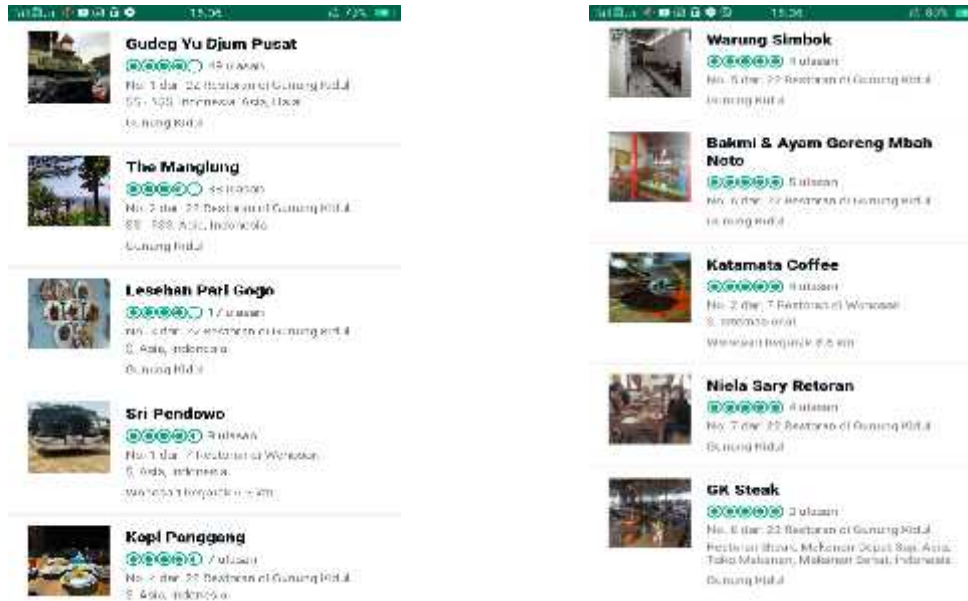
15:36 72%

Gudeg Yu Djum Pusat
49 ulasan
No. 1 dari 22 Restoran di Gunung Kidul
$$ - $$$, Indonesia, Asia, Lokal
Gunung Kidul

The Manglung
85 ulasan
No. 2 dari 22 Restoran di Gunung Kidul
$$ - $$$, Asia, Indonesia
Gunung Kidul

Lesehan Pari Gogo
17 ulasan
No. 3 dari 22 Restoran di Gunung Kidul
$, Asia, Indonesia
Gunung Kidul

Sri Pendowo
8 ulasan
No. 1 dari 7 Restoran di Wonosari
$, Asia, Indonesia
Wonosari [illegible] km

Kopi Panggang
7 ulasan
No. 4 dari 22 Restoran di Gunung Kidul
$, Asia, Indonesia

15:36 83%

Warung Simbok
1 ulasan
No. 5 dari 22 Restoran di Gunung Kidul
Gunung Kidul

Bakmi & Ayam Goreng Mbah Noto
5 ulasan
No. 6 dari 22 Restoran di Gunung Kidul
Gunung Kidul

Katamata Coffee
9 ulasan
No. 2 dari 7 Restoran di Wonosari
$, Indonesia, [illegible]
Wonosari berjarak 8,6 km

Niela Sary Retoran
4 ulasan
No. 7 dari 22 Restoran di Gunung Kidul
Gunung Kidul

GK Steak
3 ulasan
No. 8 dari 22 Restoran di Gunung Kidul
Restoran Steak, Makanan Cepat Saji, Asia, Toko Makanan, Makanan Sehat, Indonesia
Gunung Kidul